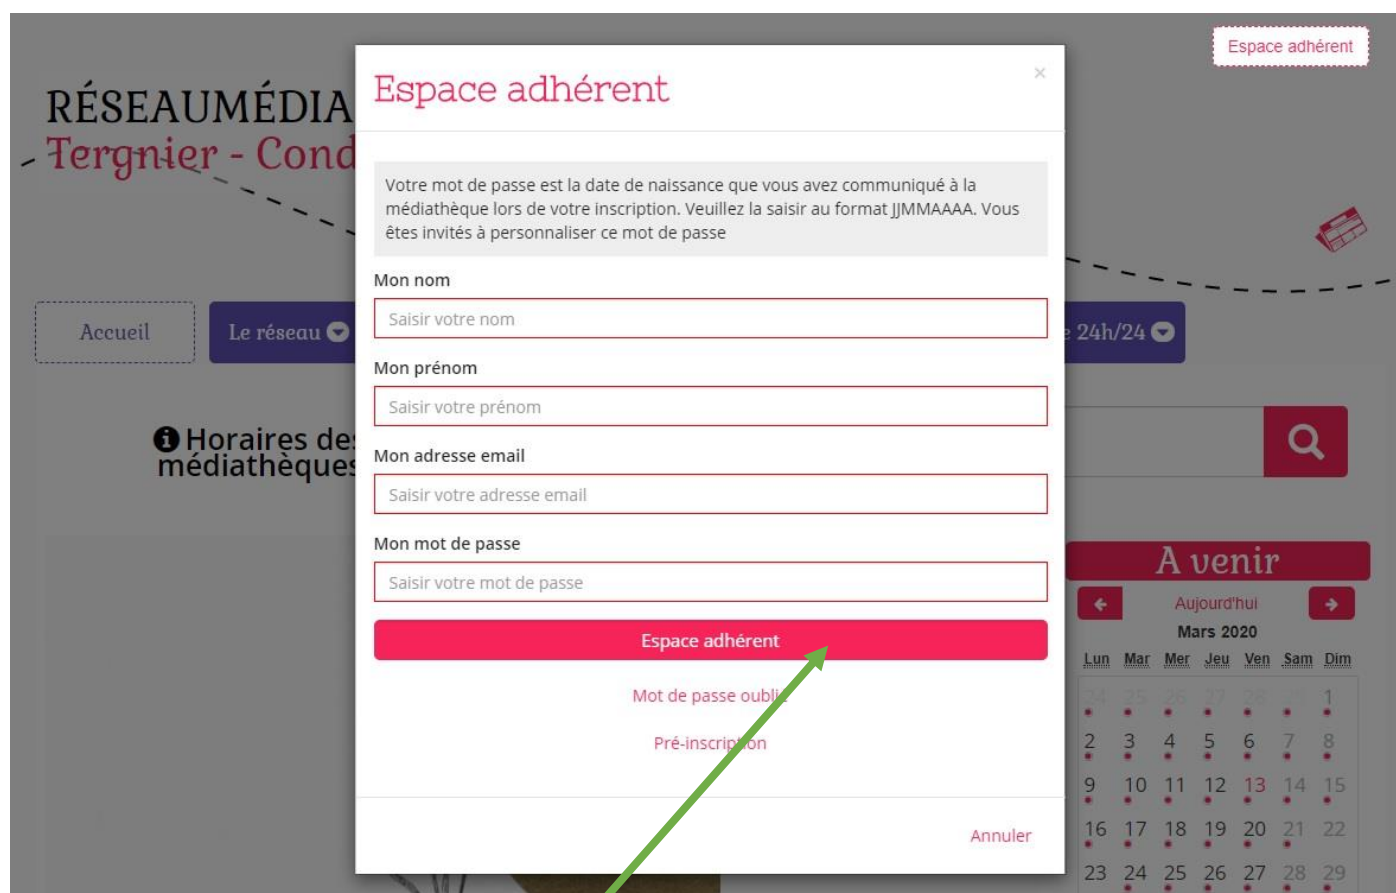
Espace adhérent

RÉSEAUMÉDIA
Tergnier - Cond

Accueil
Le réseau
24h/24

Horaires des médiathèques

Espace adhérent
×

Votre mot de passe est la date de naissance que vous avez communiqué à la médiathèque lors de votre inscription. Veuillez la saisir au format JJMMAAAA. Vous êtes invités à personnaliser ce mot de passe

Mon nom
Saisir votre nom

Mon prénom
Saisir votre prénom

Mon adresse email
Saisir votre adresse email

Mon mot de passe
Saisir votre mot de passe

Espace adhérent

Mot de passe oubli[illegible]

Pré-inscrip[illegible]on

Annuler

A venir
Aujourd'hui
Mars 2020

| Lun | Mar | Mer | Jeu | Ven | Sam | Dim |
|---|---|---|---|---|---|---|
| 24 | 25 | 26 | 27 | 28 | 29 | 1 |
| 2 | 3 | 4 | 5 | 6 | 7 | 8 |
| 9 | 10 | 11 | 12 | 13 | 14 | 15 |
| 16 | 17 | 18 | 19 | 20 | 21 | 22 |
| 23 | 24 | 25 | 26 | 27 | 28 | 29 |